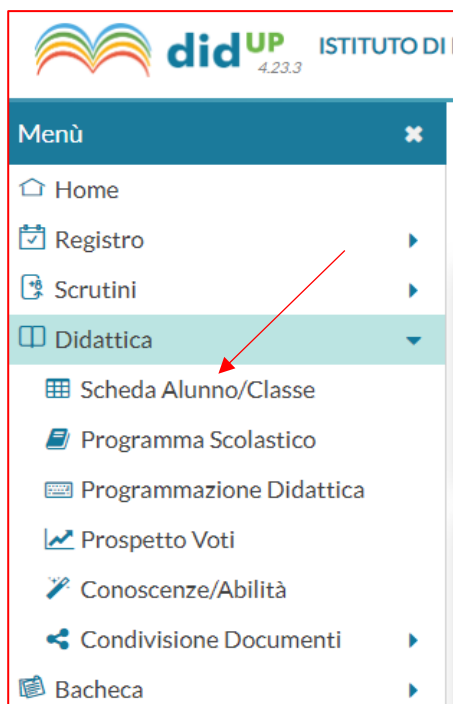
did UP 4.23.3 ISTITUTO DI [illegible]

Menù

Home

Registro

Scrutini

Didattica

Scheda Alunno/Classe

Programma Scolastico

Programmazione Didattica

Prospetto Voti

Conoscenze/Abilità

Condivisione Documenti

Bacheca